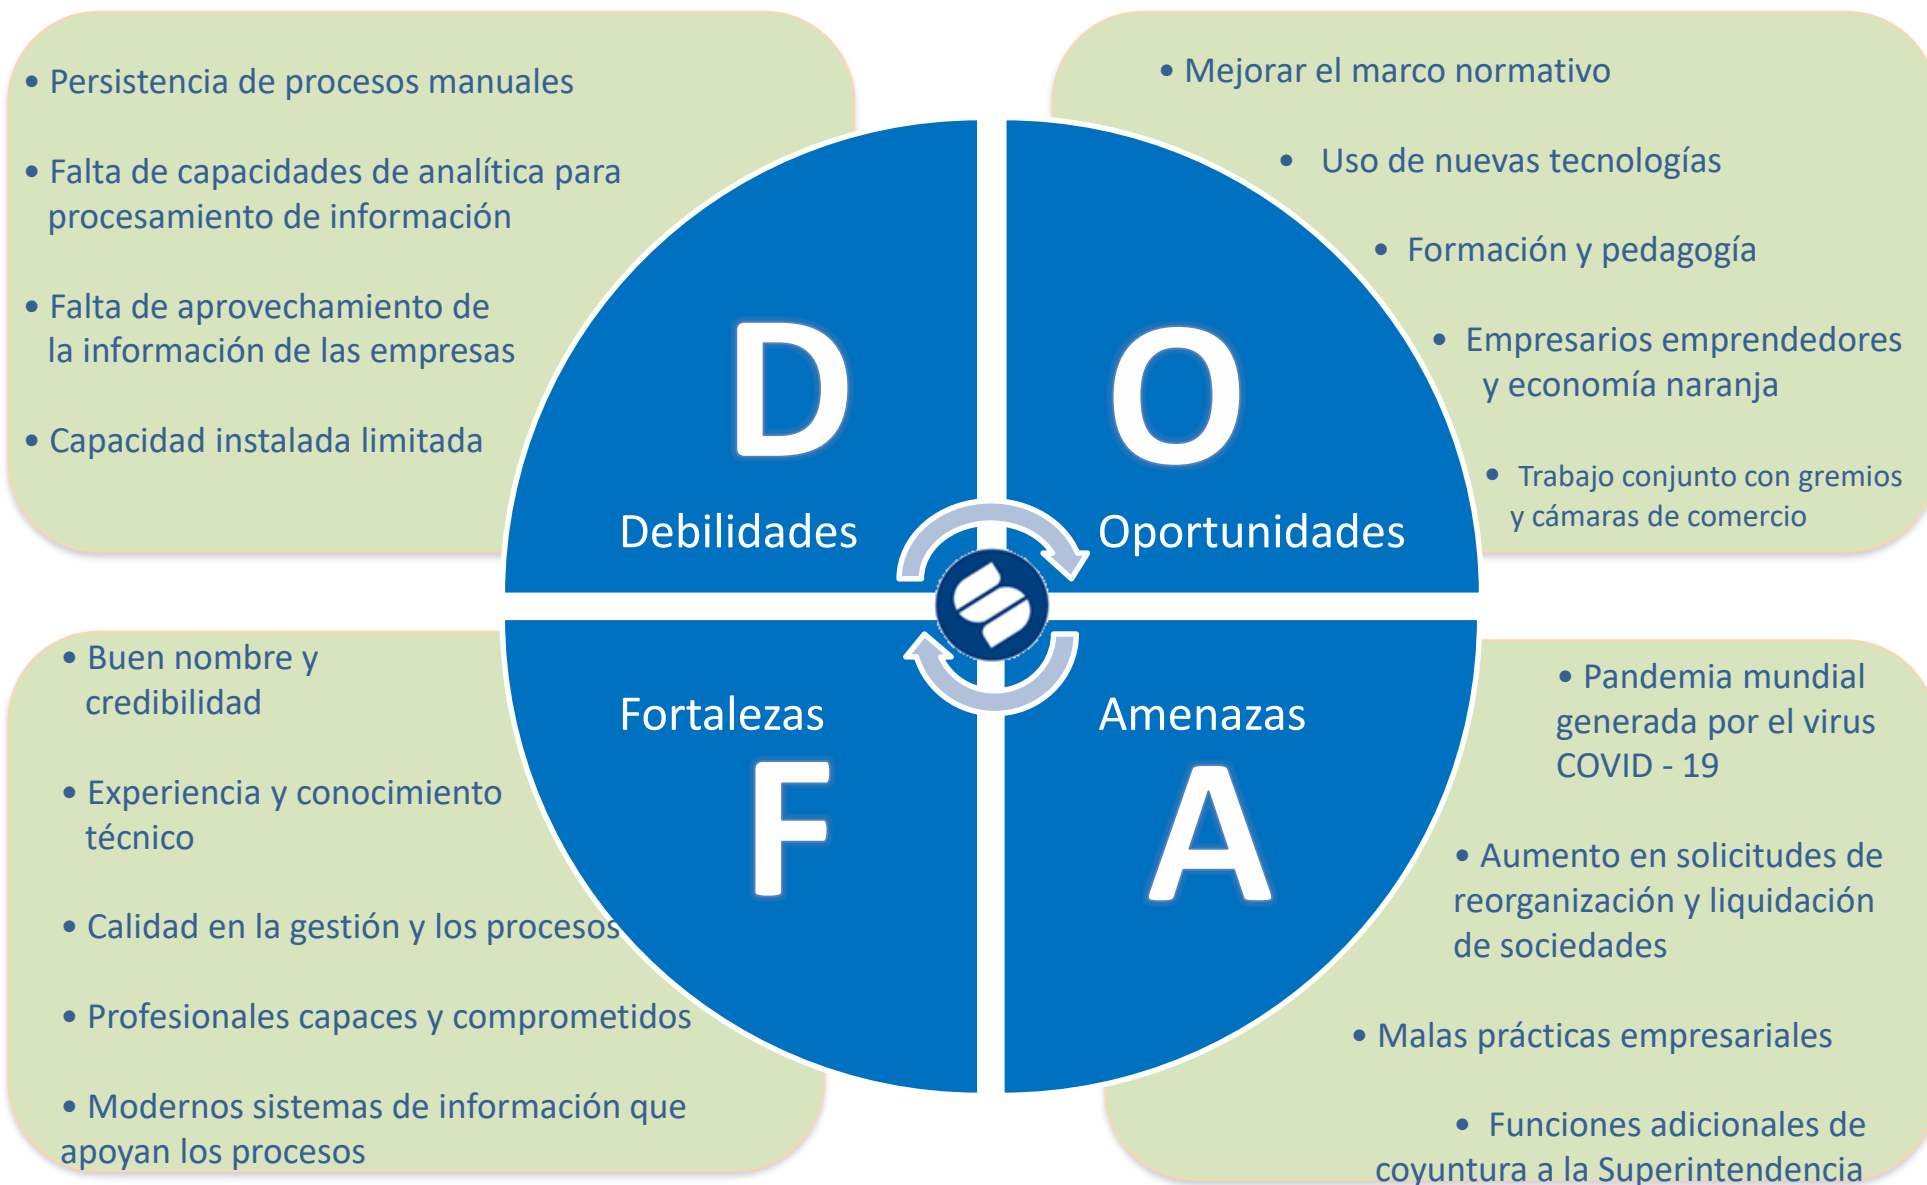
• Persistencia de procesos manuales

• Falta de capacidades de analítica para procesamiento de información

• Falta de aprovechamiento de la información de las empresas

• Capacidad instalada limitada

• Mejorar el marco normativo

• Uso de nuevas tecnologías

• Formación y pedagogía

• Empresarios emprendedores y economía naranja

• Trabajo conjunto con gremios y cámaras de comercio

D

Debilidades

O

Oportunidades

Fortalezas

F

Amenazas

A

• Buen nombre y credibilidad

• Experiencia y conocimiento técnico

• Calidad en la gestión y los procesos

• Profesionales capaces y comprometidos

• Modernos sistemas de información que apoyan los procesos

• Pandemia mundial generada por el virus COVID - 19

• Aumento en solicitudes de reorganización y liquidación de sociedades

• Malas prácticas empresariales

• Funciones adicionales de coyuntura a la Superintendencia